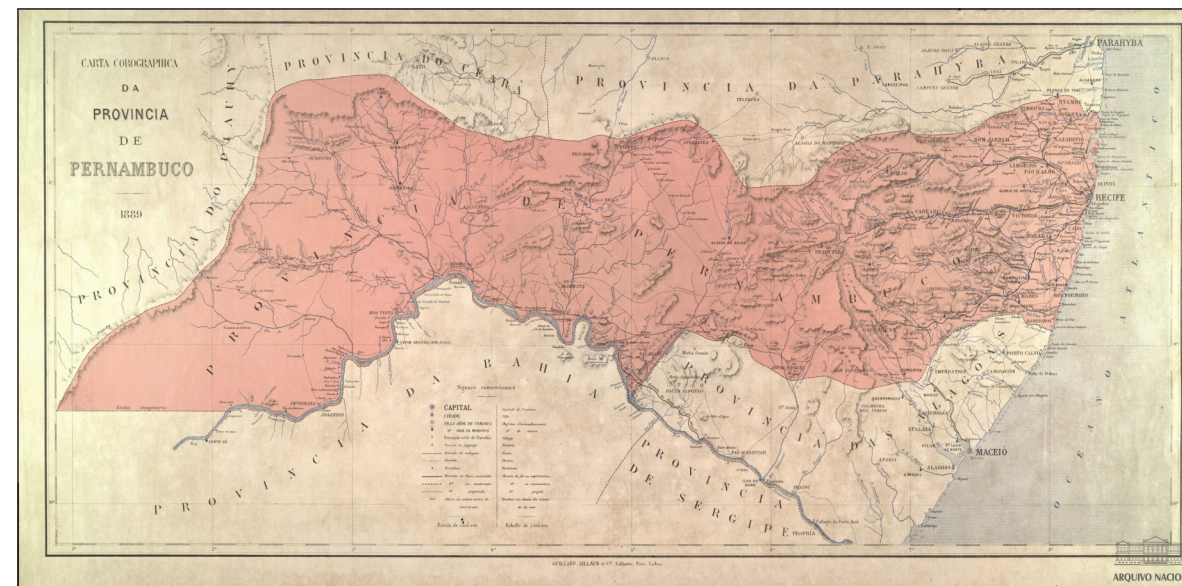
CARTA COROGRAPHICA
DA
PROVINCIA
DE
PERNAMBUCO
1889

PROVINCIA DO CEARÁ
PROVINCIA DA PARAHYBA
PROVINCIA DO PIAUHY
PROVINCIA DE PERNAMBUCO
PROVINCIA DA BAHIA
PROVINCIA DAS ALAGOAS
PROVINCIA DE SERGIPE
OCEANO ATLANTICO

PARAHYBA
RECIFE
OLINDA
NAZARETH
GOYANNA
VICTORIA
MACEIÓ
ALAGOAS
ATALAIA
PORTO CALVO
BOA VISTA
PETROLINA
JOAZEIRO
PAO D'ASSUCAR
PROPRIÁ
PENEDO
BOM JARDIM
LIMOEIRO
PAO D'ALHO
TRAIPÚ
ILHA DO OURO

Signaes convencionaes
CAPITAL
CIDADE
VILLA SEDE DE COMARCA
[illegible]
Estrada de ferro
Estrada de rodagem
Caminho
Limite de provincia
Limite de comarca

Estrada de ferro
Estrada de rodagem

GUILLAUD AILLAUD & Cie Editores, Paris Lisboa

ARQUIVO NACIO